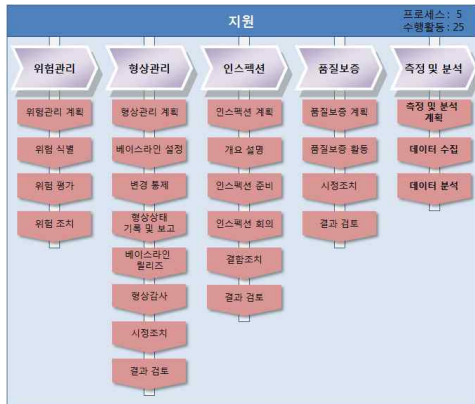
지원

프로세스: 5
수행활동: 25

위험관리
위험관리 계획
위험 식별
위험 평가
위험 조치

형상관리
형상관리 계획
베이스라인 설정
변경 통제
형상상태 기록 및 보고
베이스라인 릴리즈
형상감사
시정조치
결과 검토

인스펙션
인스펙션 계획
개요 설명
인스펙션 준비
인스펙션 회의
결함조치
결과 검토

품질보증
품질보증 계획
품질보증 활동
시정조치
결과 검토

측정 및 분석
측정 및 분석 계획
데이터 수집
데이터 분석